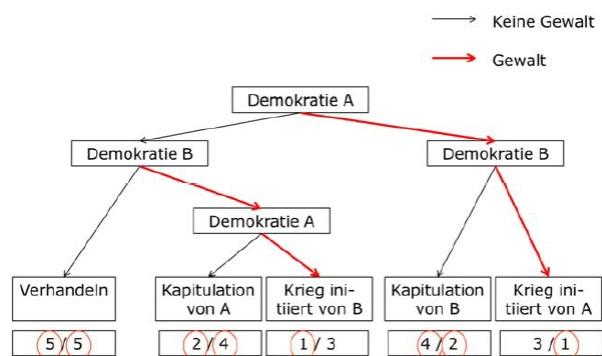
Keine Gewalt

Gewalt

Demokratie A

Demokratie B

Demokratie B

Demokratie A

Verhandeln

Kapitulation von A

Krieg initiiert von B

Kapitulation von B

Krieg initiiert von A

5 / 5

2 / 4

1 / 3

4 / 2

3 / 1